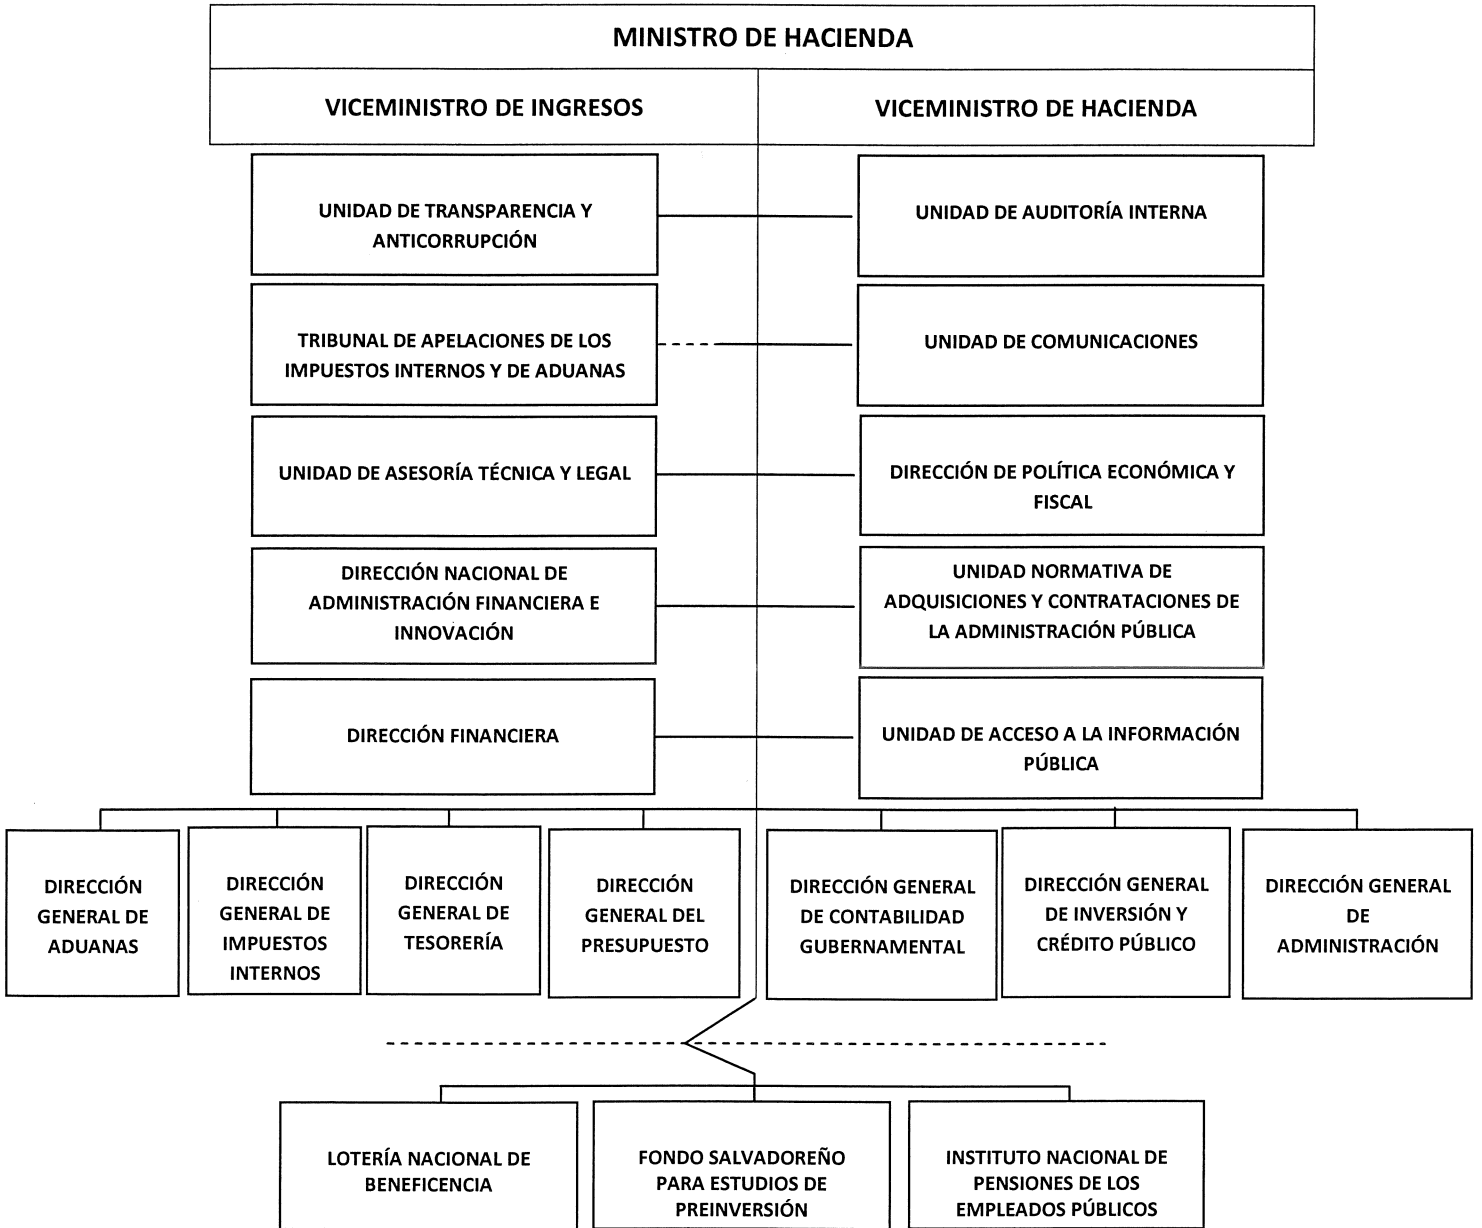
MINISTRO DE HACIENDA

VICEMINISTRO DE INGRESOS

VICEMINISTRO DE HACIENDA

UNIDAD DE TRANSPARENCIA Y ANTICORRUPCIÓN

UNIDAD DE AUDITORÍA INTERNA

TRIBUNAL DE APELACIONES DE LOS IMPUESTOS INTERNOS Y DE ADUANAS

UNIDAD DE COMUNICACIONES

UNIDAD DE ASESORÍA TÉCNICA Y LEGAL

DIRECCIÓN DE POLÍTICA ECONÓMICA Y FISCAL

DIRECCIÓN NACIONAL DE ADMINISTRACIÓN FINANCIERA E INNOVACIÓN

UNIDAD NORMATIVA DE ADQUISICIONES Y CONTRATACIONES DE LA ADMINISTRACIÓN PÚBLICA

DIRECCIÓN FINANCIERA

UNIDAD DE ACCESO A LA INFORMACIÓN PÚBLICA

DIRECCIÓN GENERAL DE ADUANAS

DIRECCIÓN GENERAL DE IMPUESTOS INTERNOS

DIRECCIÓN GENERAL DE TESORERÍA

DIRECCIÓN GENERAL DEL PRESUPUESTO

DIRECCIÓN GENERAL DE CONTABILIDAD GUBERNAMENTAL

DIRECCIÓN GENERAL DE INVERSIÓN Y CRÉDITO PÚBLICO

DIRECCIÓN GENERAL DE ADMINISTRACIÓN

LOTERÍA NACIONAL DE BENEFICENCIA

FONDO SALVADOREÑO PARA ESTUDIOS DE PREINVERSIÓN

INSTITUTO NACIONAL DE PENSIONES DE LOS EMPLEADOS PÚBLICOS